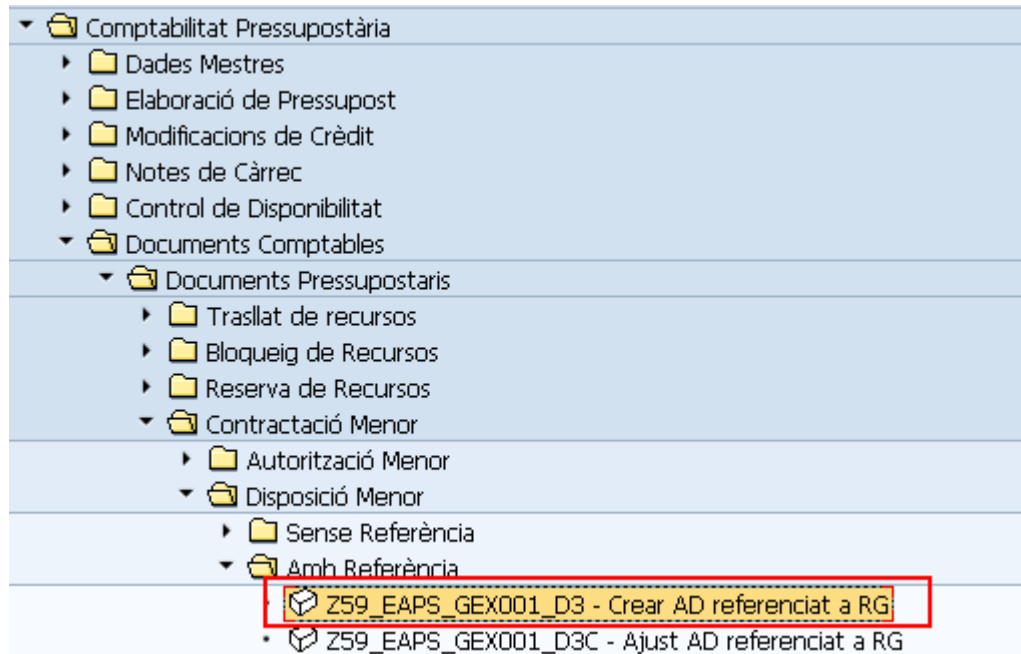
Comptabilitat Pressupostària
Dades Mestres
Elaboració de Pressupost
Modificacions de Crèdit
Notes de Càrrec
Control de Disponibilitat
Documents Comptables
Documents Pressupostaris
Trasllat de recursos
Bloqueig de Recursos
Reserva de Recursos
Contractació Menor
Autorització Menor
Disposició Menor
Sense Referència
Amb Referència
Z59_EAPS_GEX001_D3 - Crear AD referenciat a RG
Z59_EAPS_GEX001_D3C - Ajust AD referenciat a RG